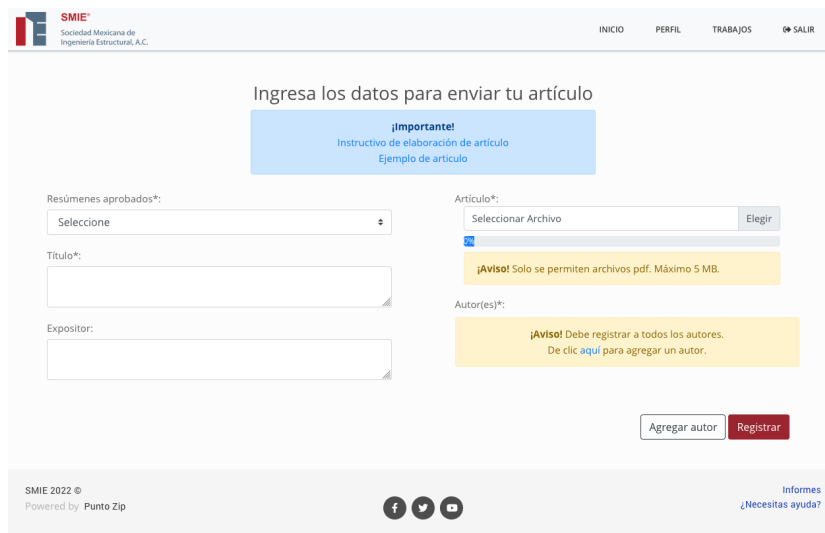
SMIE®
Sociedad Mexicana de Ingeniería Estructural, A.C.

INICIO PERFIL TRABAJOS SALIR

Ingresa los datos para enviar tu artículo

¡Importante!
Instructivo de elaboración de artículo
Ejemplo de artículo

Resúmenes aprobados*:
Seleccione

Título*:

Expositor:

Artículo*:
Seleccionar Archivo Elegir
0%

¡Aviso! Solo se permiten archivos pdf. Máximo 5 MB.

Autor(es)*:

¡Aviso! Debe registrar a todos los autores.
De clic aquí para agregar un autor.

Agregar autor Registrar

SMIE 2022 ©
Powered by Punto Zip

Informes
¿Necesitas ayuda?